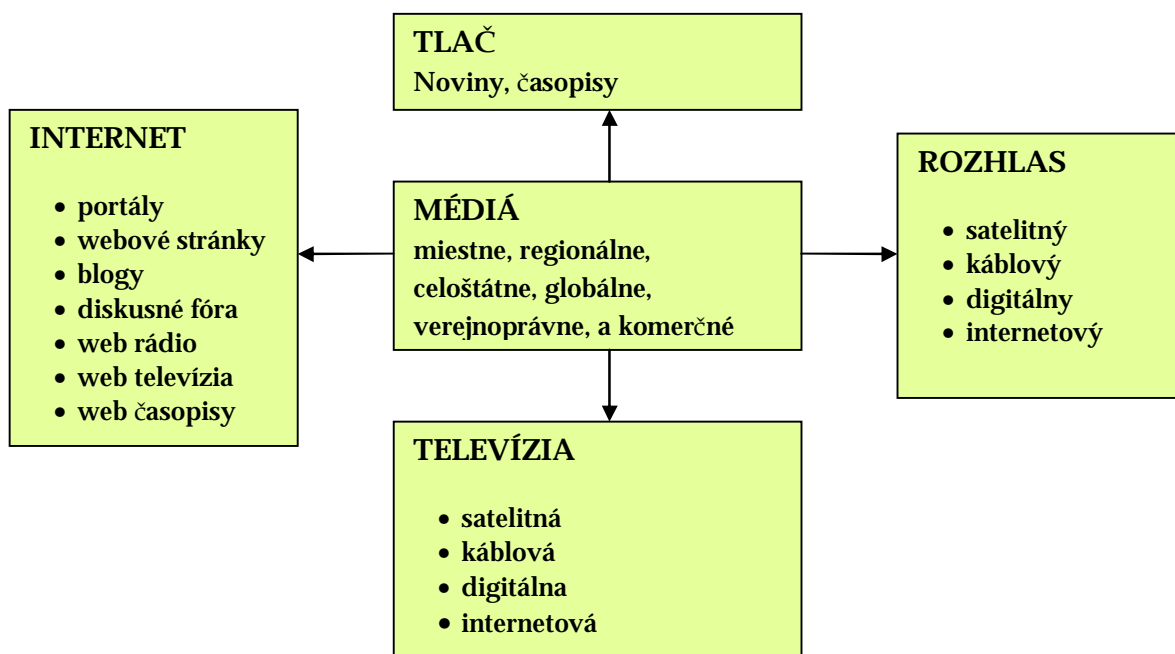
TLAČ
Noviny, časopisy

INTERNET

- portály
- webové stránky
- blogy
- diskusné fóra
- web rádio
- web televízia
- web časopisy

MÉDIÁ
miestne, regionálne, celoštátne, globálne, verejnoprávne, a komerčné

ROZHLAS

- satelitný
- káblový
- digitálny
- internetový

TELEVÍZIA

- satelitná
- káblová
- digitálna
- internetová